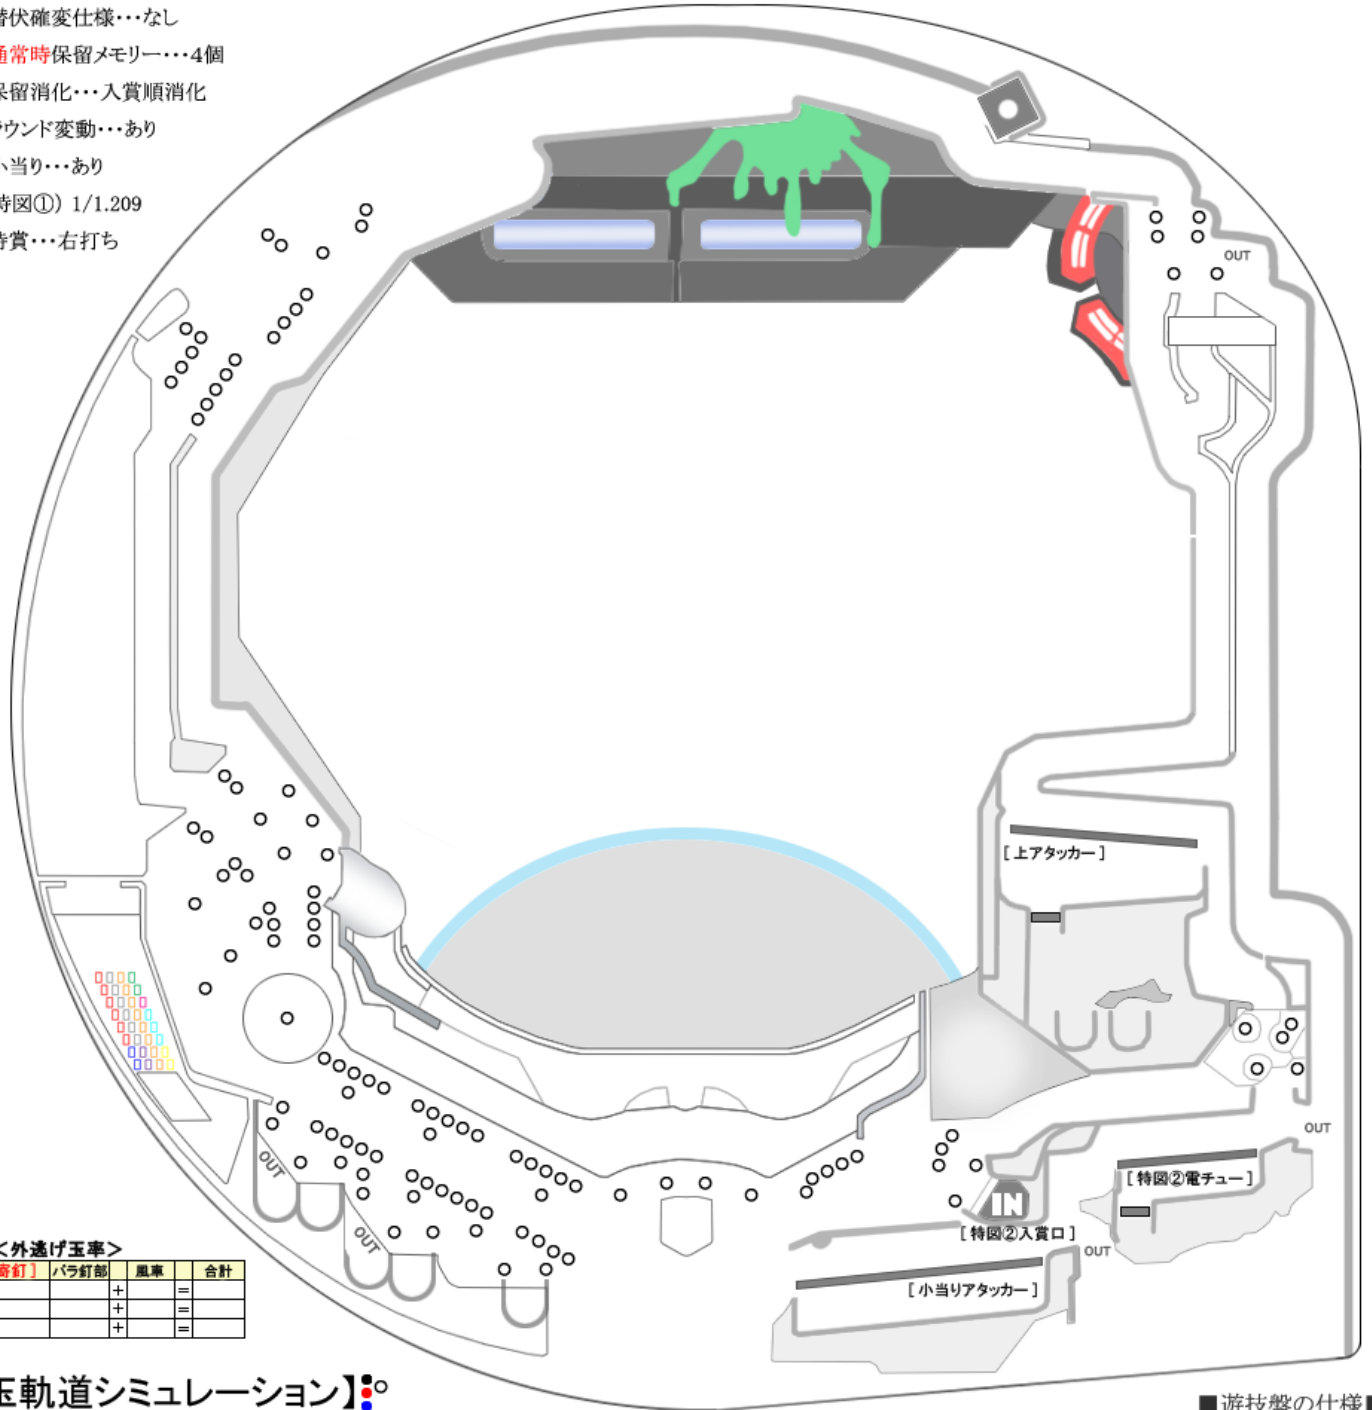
潜伏確変仕様・・・なし
通常時保留メモリー・・・4個
保留消化・・・入賞順消化
ラウンド変動・・・あり
小当り・・・あり
特図①）1/1.209
特賞・・・右打ち

OUT

［上アタッカー］

OUT

IN
［特図②入賞口］

［特図②電チュー］

OUT

OUT

［小当りアタッカー］

OUT

OUT

＜外逃げ玉率＞

| 寄釘］ | バラ釘部 |  | 風車 |  | 合計 |
|---|---|---|---|---|---|
|  |  | + |  | = |  |
|  |  | + |  | = |  |
|  |  | + |  | = |  |

玉軌道シミュレーション】

■遊技盤の仕様